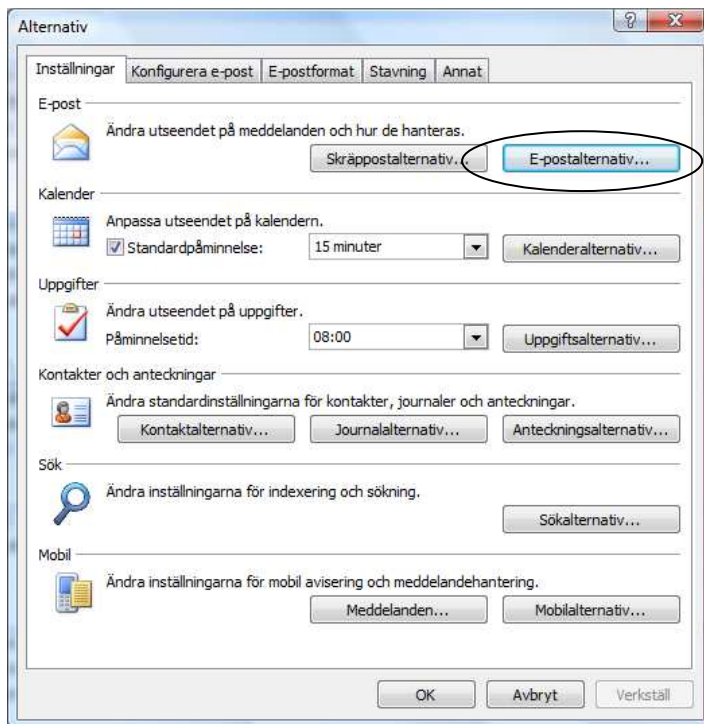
Alternativ

?

X

Inställningar | Konfigurera e-post | E-postformat | Stavning | Annat

E-post

Ändra utseendet på meddelanden och hur de hanteras.

Skräppostalternativ...

E-postalternativ...

Kalender

Anpassa utseendet på kalendern.

Standardpåminnelse: 15 minuter

Kalenderalternativ...

Uppgifter

Ändra utseendet på uppgifter.

Påminnelsetid: 08:00

Uppgiftsalternativ...

Kontakter och anteckningar

Ändra standardinställningarna för kontakter, journaler och anteckningar.

Kontaktalternativ...

Journalalternativ...

Anteckningsalternativ...

Sök

Ändra inställningarna för indexering och sökning.

Sökalternativ...

Mobil

Ändra inställningarna för mobil avisering och meddelandehantering.

Meddelanden...

Mobilalternativ...

OK

Avbryt

Verkställ